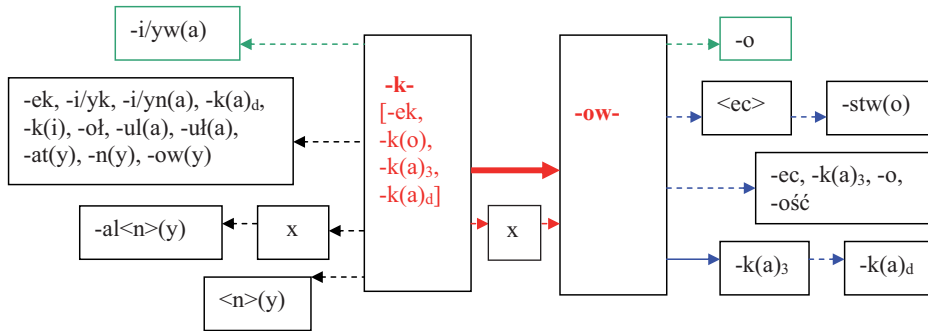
-i/yw(a)

-ek, -i/yk, -i/yn(a), -k(a)$_d$, -k(i), -oł, -ul(a), -uł(a), -at(y), -n(y), -ow(y)

-al<n>(y)

x

<n>(y)

-k-
[-ek, -k(o), -k(a)$_3$, -k(a)$_d$]

x

-ow-

-o

<ec>

-stw(o)

-ec, -k(a)$_3$, -o, -ość

-k(a)$_3$

-k(a)$_d$